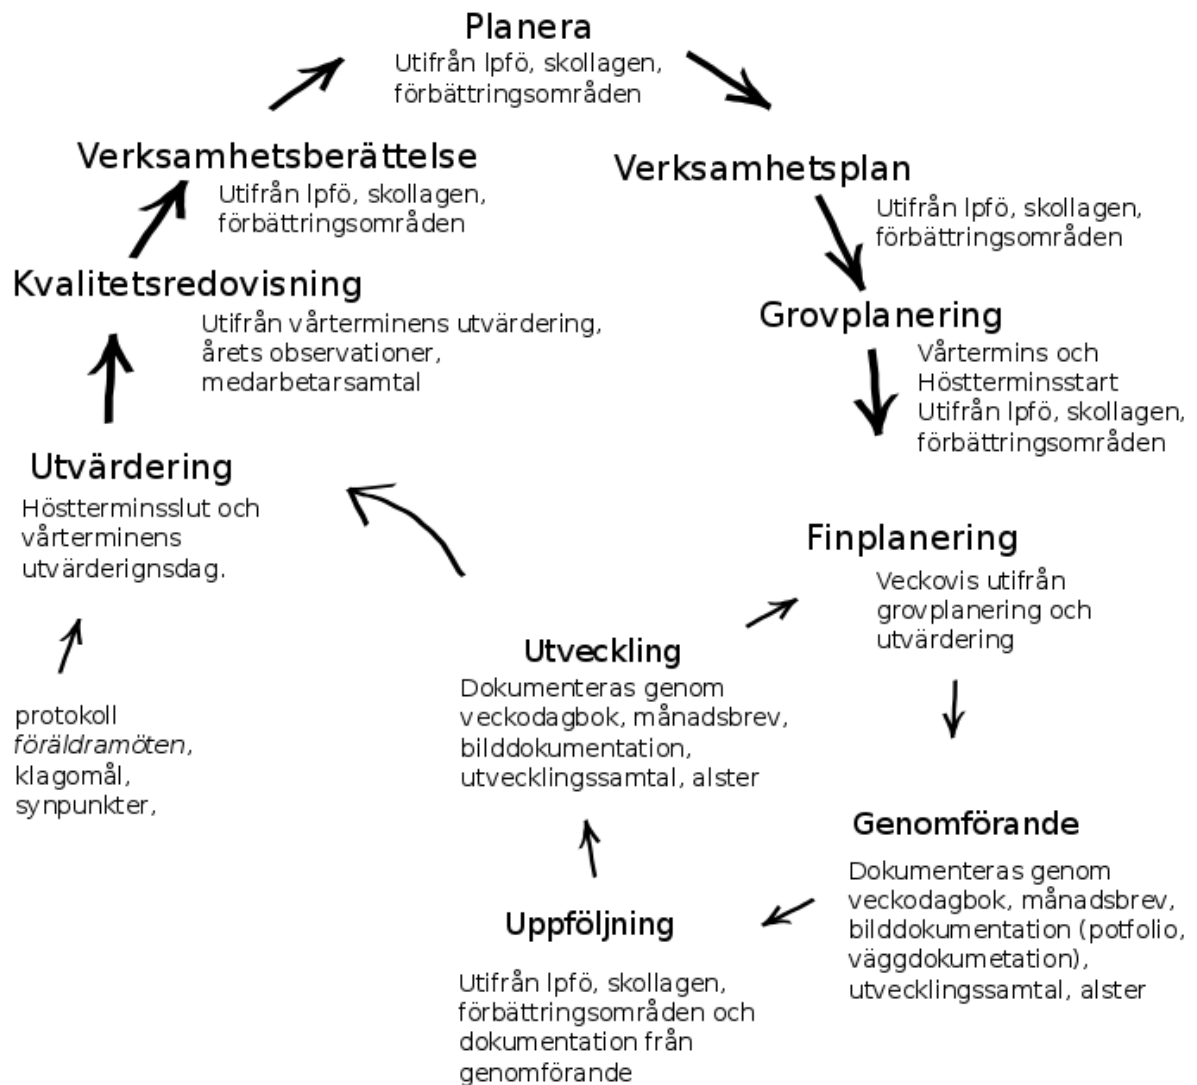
Planera
Utifrån lpfö, skollagen, förbättringsområden

Verksamhetsplan
Utifrån lpfö, skollagen, förbättringsområden

Grovplanering
Vårtermins och Höstterminsstart
Utifrån lpfö, skollagen, förbättringsområden

Finplanering
Veckovis utifrån grovplanering och utvärdering

Genomförande
Dokumenteras genom veckodagbok, månadsbrev, bilddokumentation (potfolio, väggdokumetation), utvecklingssamtal, alster

Uppföljning
Utifrån lpfö, skollagen, förbättringsområden och dokumentation från genomförande

Utveckling
Dokumenteras genom veckodagbok, månadsbrev, bilddokumentation, utvecklingssamtal, alster

Utvärdering
Höstterminsslut och vårterminens utvärderignsdag.

protokoll
*föräldramöten*,
klagomål,
synpunkter,

Kvalitetsredovisning
Utifrån vårterminens utvärdering, årets observationer, medarbetarsamtal

Verksamhetsberättelse
Utifrån lpfö, skollagen, förbättringsområden